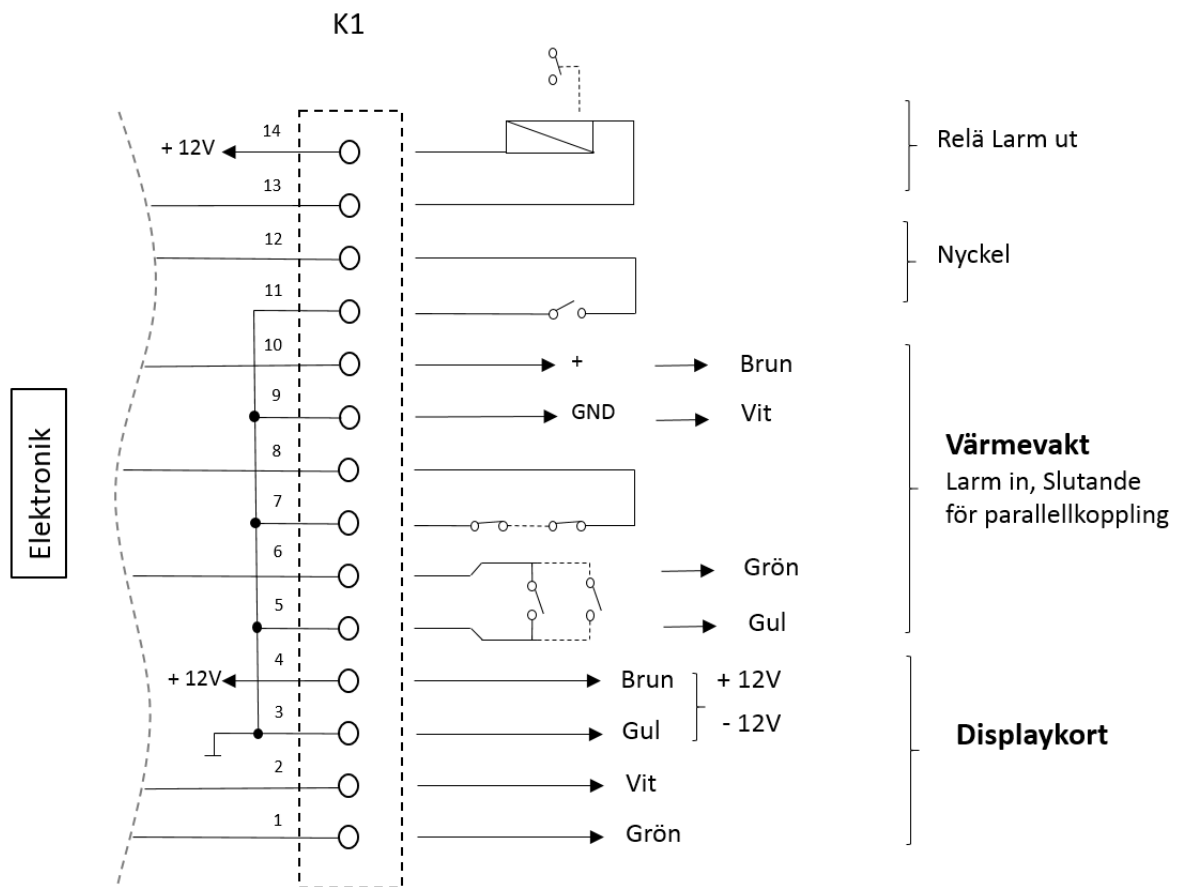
K1

Elektronik

+ 12V
14
13
12
11
10
9
8
7
6
5
+ 12V
4
3
2
1

Relä Larm ut

Nyckel

+
Brun
GND
Vit

**Värmevakt**
Larm in, Slutande för parallellkoppling

Grön
Gul

Brun
+ 12V
Gul
- 12V
Vit
Grön

**Displaykort**